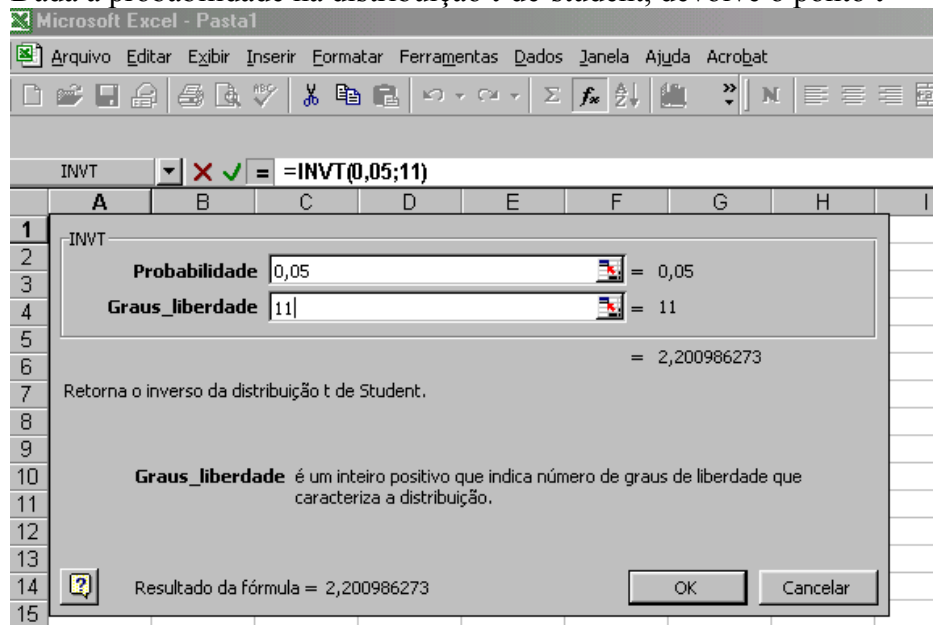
Microsoft Excel - Pasta1

Arquivo Editar Exibir Inserir Formatar Ferramentas Dados Janela Ajuda Acrobat

INVT =INVT(0,05;11)

| | A | B | C | D | E | F | G | H | I |
|---|---|---|---|---|---|---|---|---|---|
| 1 | | | | | | | | | |
| 2 | | | | | | | | | |
| 3 | | | | | | | | | |
| 4 | | | | | | | | | |
| 5 | | | | | | | | | |
| 6 | | | | | | | | | |
| 7 | | | | | | | | | |
| 8 | | | | | | | | | |
| 9 | | | | | | | | | |
| 10 | | | | | | | | | |
| 11 | | | | | | | | | |
| 12 | | | | | | | | | |
| 13 | | | | | | | | | |
| 14 | | | | | | | | | |
| 15 | | | | | | | | | |

INVT

Probabilidade 0,05 = 0,05
Graus_liberdade 11 = 11

= 2,200986273

Retorna o inverso da distribuição t de Student.

Graus_liberdade é um inteiro positivo que indica número de graus de liberdade que caracteriza a distribuição.

Resultado da fórmula = 2,200986273

OK Cancelar